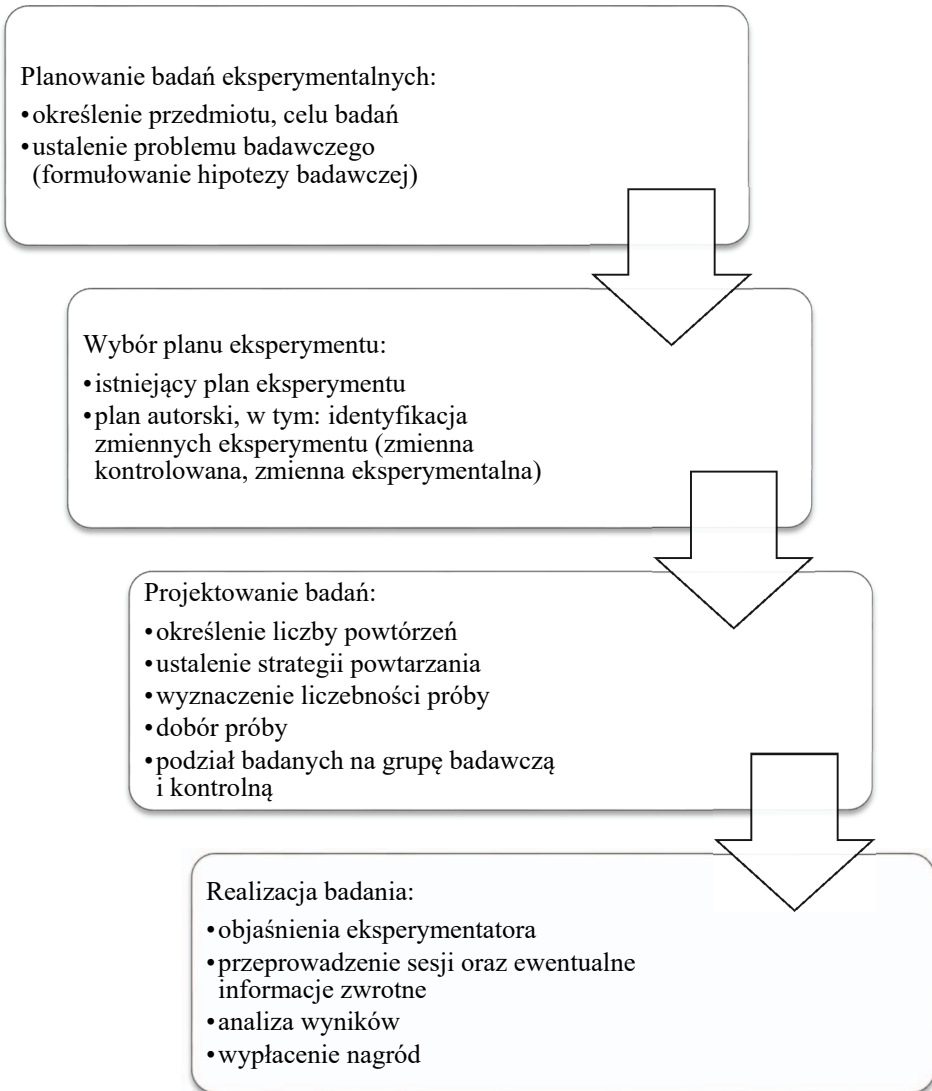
Planowanie badań eksperymentalnych:
• określenie przedmiotu, celu badań
• ustalenie problemu badawczego (formułowanie hipotezy badawczej)

Wybór planu eksperymentu:
• istniejący plan eksperymentu
• plan autorski, w tym: identyfikacja zmiennych eksperymentu (zmienna kontrolowana, zmienna eksperymentalna)

Projektowanie badań:
• określenie liczby powtórzeń
• ustalenie strategii powtarzania
• wyznaczenie liczebności próby
• dobór próby
• podział badanych na grupę badawczą i kontrolną

Realizacja badania:
• objaśnienia eksperymentatora
• przeprowadzenie sesji oraz ewentualne informacje zwrotne
• analiza wyników
• wypłacenie nagród